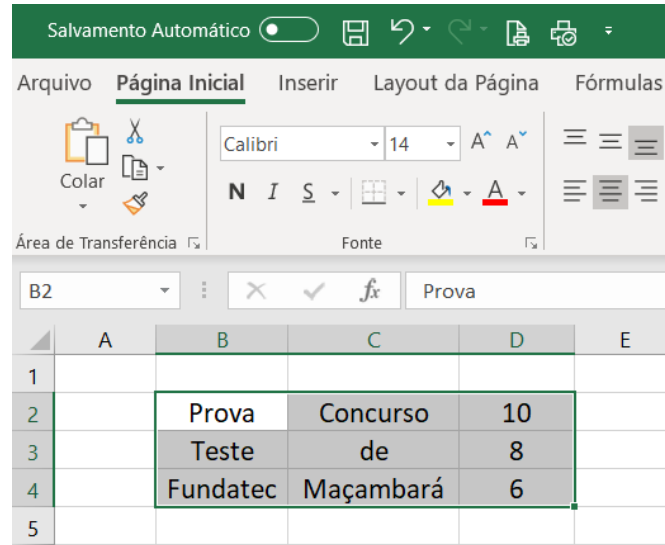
Salvamento Automático

Arquivo Página Inicial Inserir Layout da Página Fórmulas

Colar

Calibri 14 A A

N I S A A

Área de Transferência Fonte

B2 fx Prova

| | A | B | C | D | E |
|---|---|---|---|---|---|
| 1 | | | | | |
| 2 | | Prova | Concurso | 10 | |
| 3 | | Teste | de | 8 | |
| 4 | | Fundatec | Maçambará | 6 | |
| 5 | | | | | |